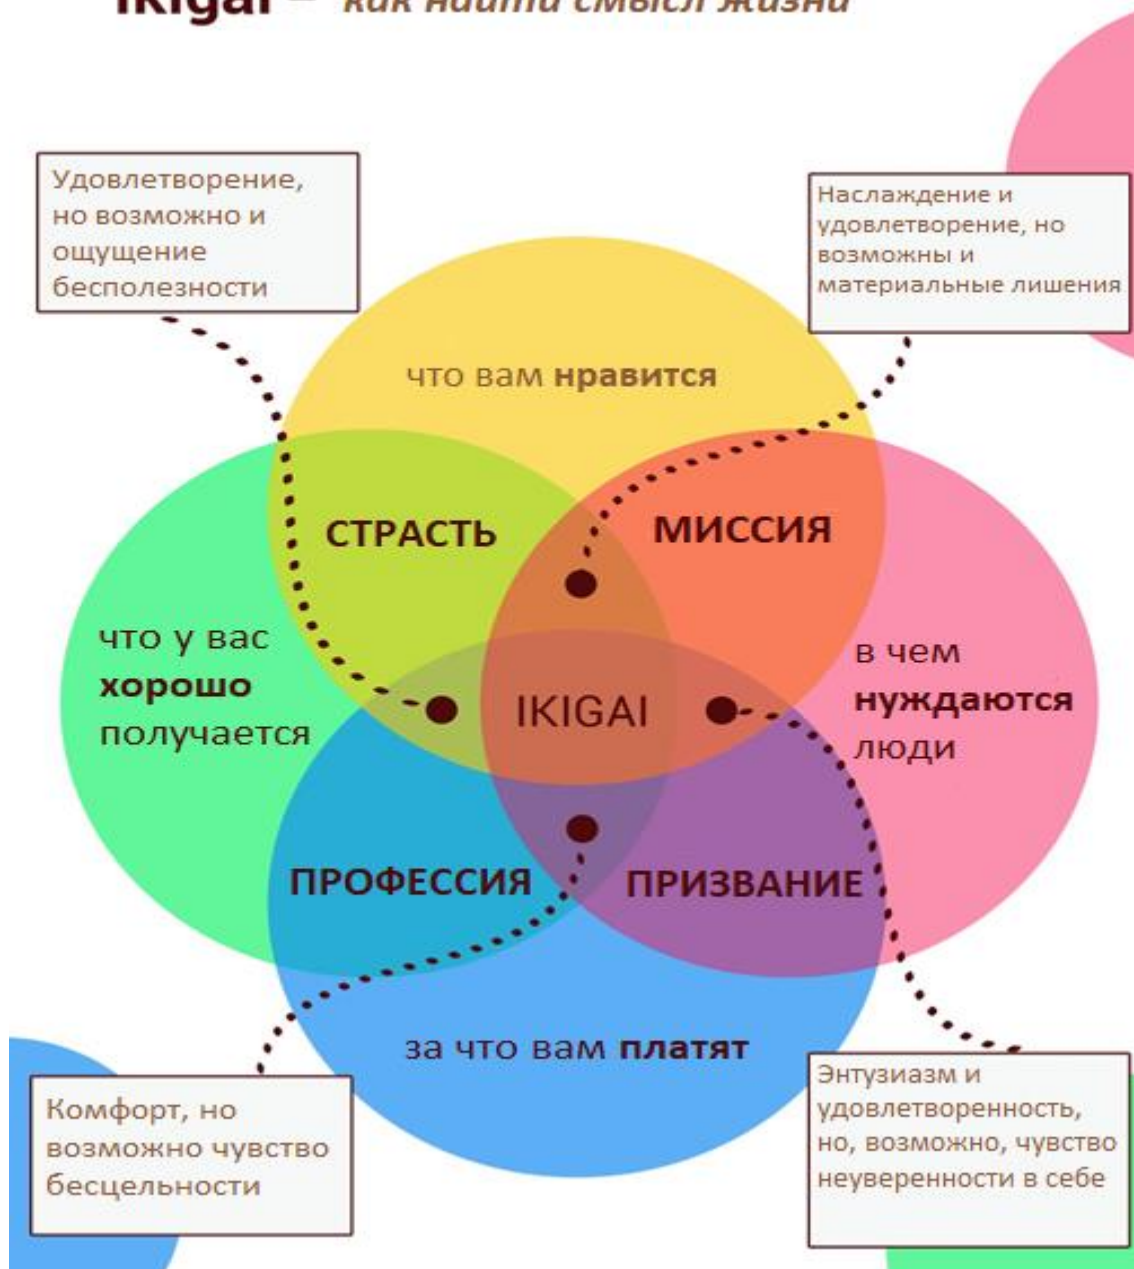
Ikigai – как найти смысл жизни

Удовлетворение, но возможно и ощущение бесполезности

Наслаждение и удовлетворение, но возможны и материальные лишения

что вам **нравится**

СТРАСТЬ

МИССИЯ

что у вас **хорошо** получается

IKIGAI

в чем **нуждаются** люди

ПРОФЕССИЯ

ПРИЗВАНИЕ

за что вам **платят**

Комфорт, но возможно чувство бесцельности

Энтузиазм и удовлетворенность, но, возможно, чувство неуверенности в себе